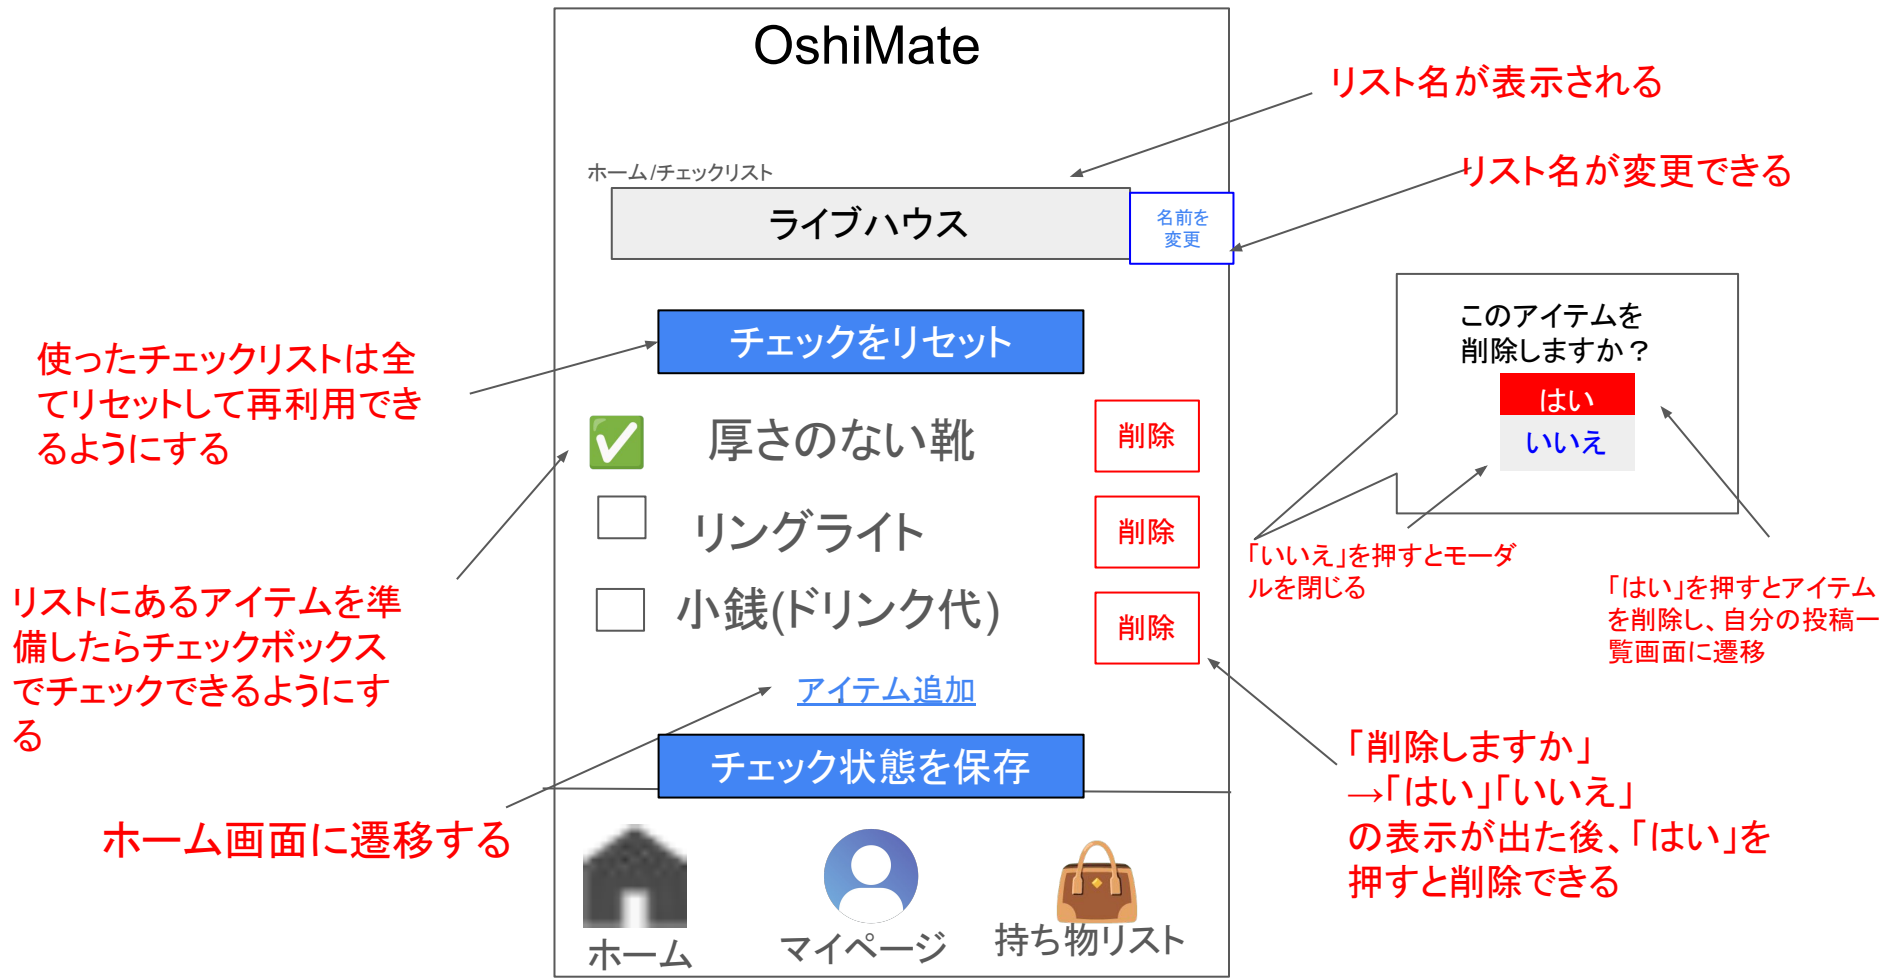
OshiMate

リスト名が表示される

ホーム/チェックリスト

ライブハウス

名前を変更

リスト名が変更できる

チェックをリセット

使ったチェックリストは全てリセットして再利用できるようにする

厚さのない靴

削除

リングライト

削除

小銭(ドリンク代)

削除

アイテム追加

チェック状態を保存

リストにあるアイテムを準備したらチェックボックスでチェックできるようにする

このアイテムを削除しますか？

はい

いいえ

「いいえ」を押すとモーダルを閉じる

「はい」を押すとアイテムを削除し、自分の投稿一覧画面に遷移

「削除しますか」
→「はい」「いいえ」
の表示が出た後、「はい」を押すと削除できる

ホーム画面に遷移する

ホーム

マイページ

持ち物リスト